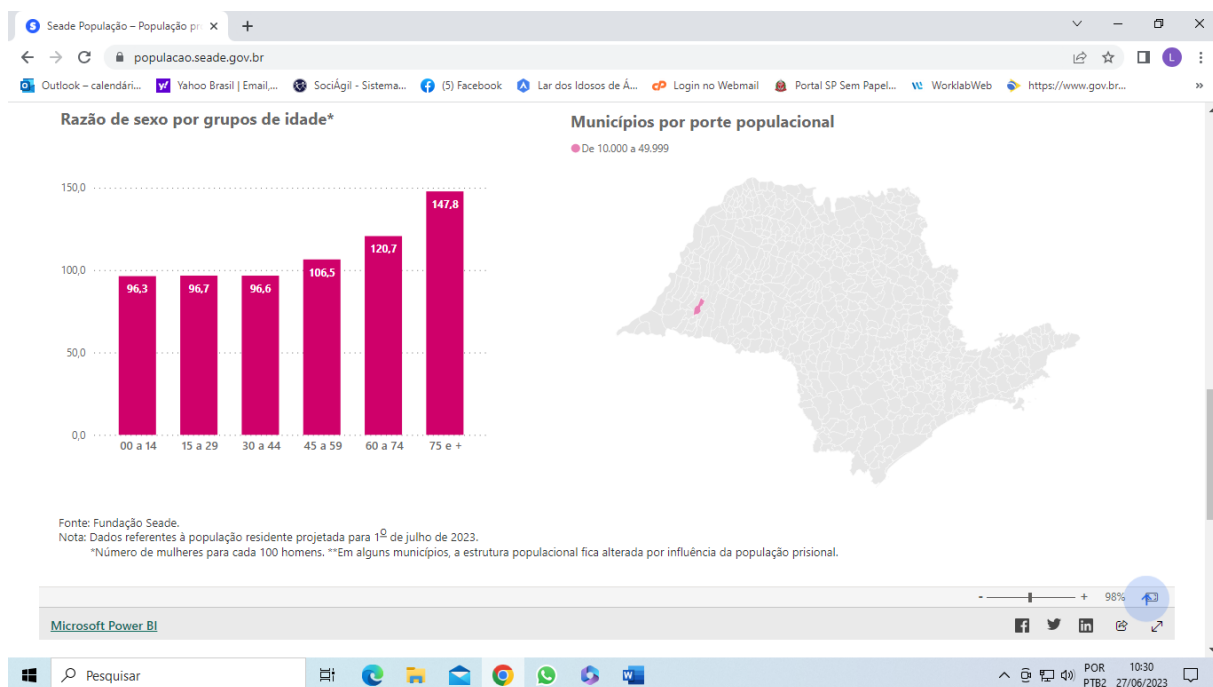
Seade População – População pr ×
+
populacao.seade.gov.br
Outlook – calendári... Yahoo Brasil | Email,... SociÁgil - Sistema... (5) Facebook Lar dos Idosos de Â... Login no Webmail Portal SP Sem Papel... WorklabWeb https://www.gov.br...

Razão de sexo por grupos de idade*

| | |
|---|---|
| 00 a 14 | 96,3 |
| 15 a 29 | 96,7 |
| 30 a 44 | 96,6 |
| 45 a 59 | 106,5 |
| 60 a 74 | 120,7 |
| 75 e + | 147,8 |

150,0
100,0
50,0
0,0

Municípios por porte populacional
De 10.000 a 49.999

Fonte: Fundação Seade.
Nota: Dados referentes à população residente projetada para 1º de julho de 2023.
*Número de mulheres para cada 100 homens. **Em alguns municípios, a estrutura populacional fica alterada por influência da população prisional.

- + 98%

Microsoft Power BI

Pesquisar
POR PTB2 10:30 27/06/2023